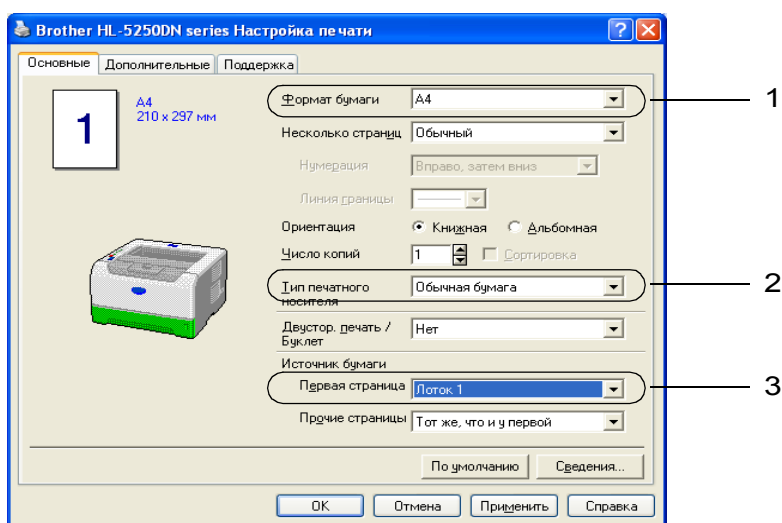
Brother HL-5250DN series Настройка печати

Основные | Дополнительные | Поддержка

1

A4
210 x 297 мм

Формат бумаги: A4

Несколько страниц: Обычный

Нумерация: Вправо, затем вниз

Линия границы

Ориентация: Книжная / Альбомная

Число копий: 1 Сортировка

Тип печатного носителя: Обычная бумага

Двустор. печать / Буклет: Нет

Источник бумаги

Первая страница: Лоток 1

Прочие страницы: Тот же, что и у первой

По умолчанию | Сведения...

OK | Отмена | Применить | Справка

1

2

3